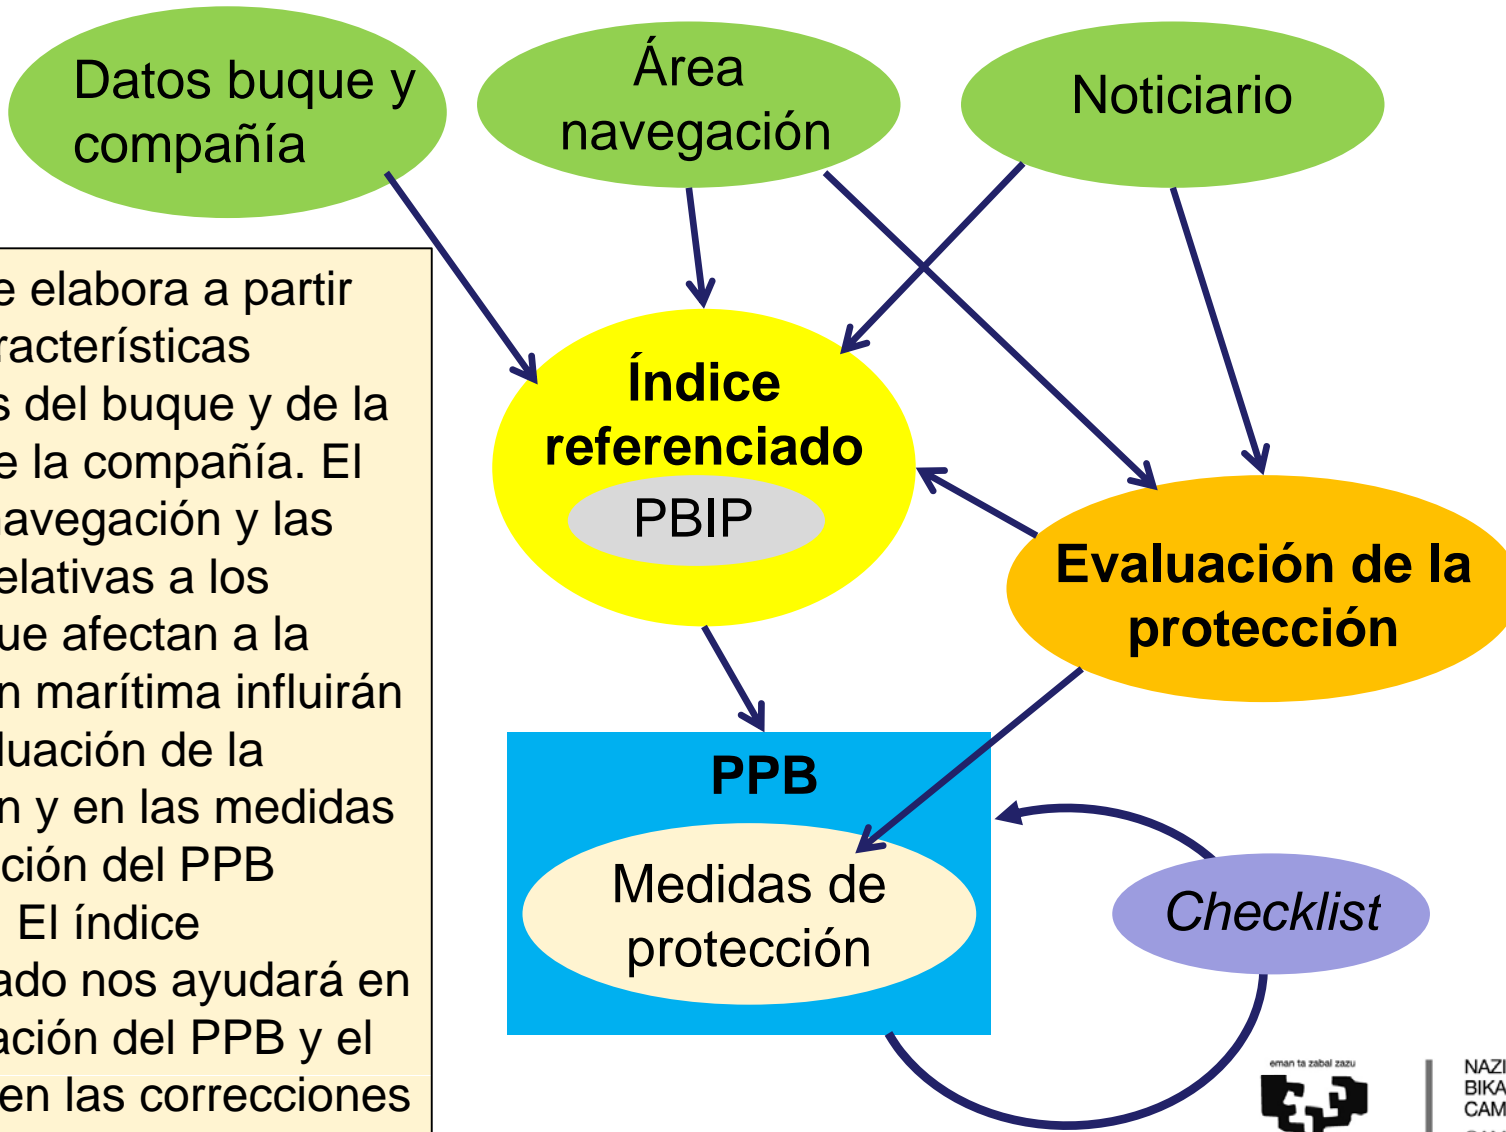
Datos buque y compañía

Área navegación

Noticiario

e elabora a partir racterísticas s del buque y de la e la compañía. El avegación y las elativas a los ue afectan a la n marítima influirán luación de la n y en las medidas ción del PPB El índice ado nos ayudará en ación del PPB y el en las correcciones

Índice referenciado

PBIP

Evaluación de la protección

PPB

Medidas de protección

Checklist

eman ta zabal zazu

NAZI
BIKA
CAM